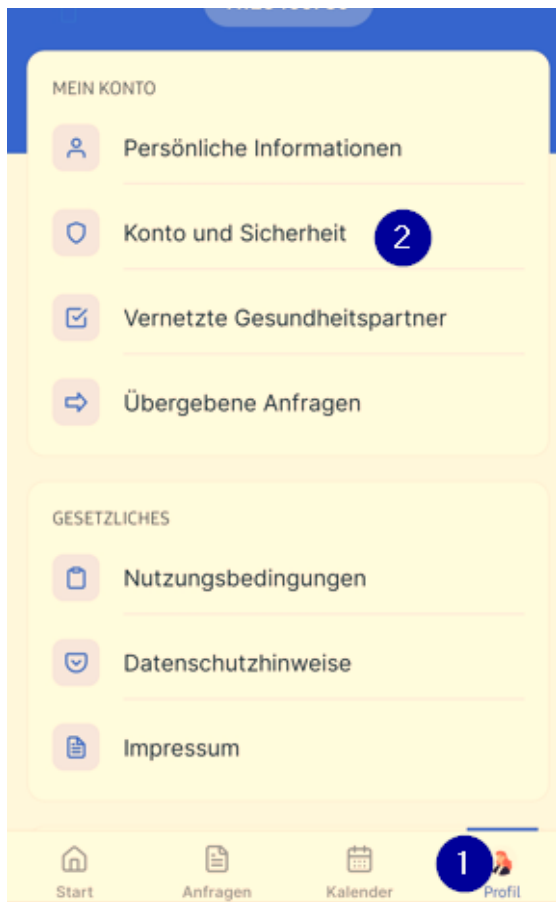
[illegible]

MEIN KONTO

Persönliche Informationen

Konto und Sicherheit

2

Vernetzte Gesundheitspartner

Übergebene Anfragen

GESETZLICHES

Nutzungsbedingungen

Datenschutzhinweise

Impressum

Start

Anfragen

Kalender

1

Profil